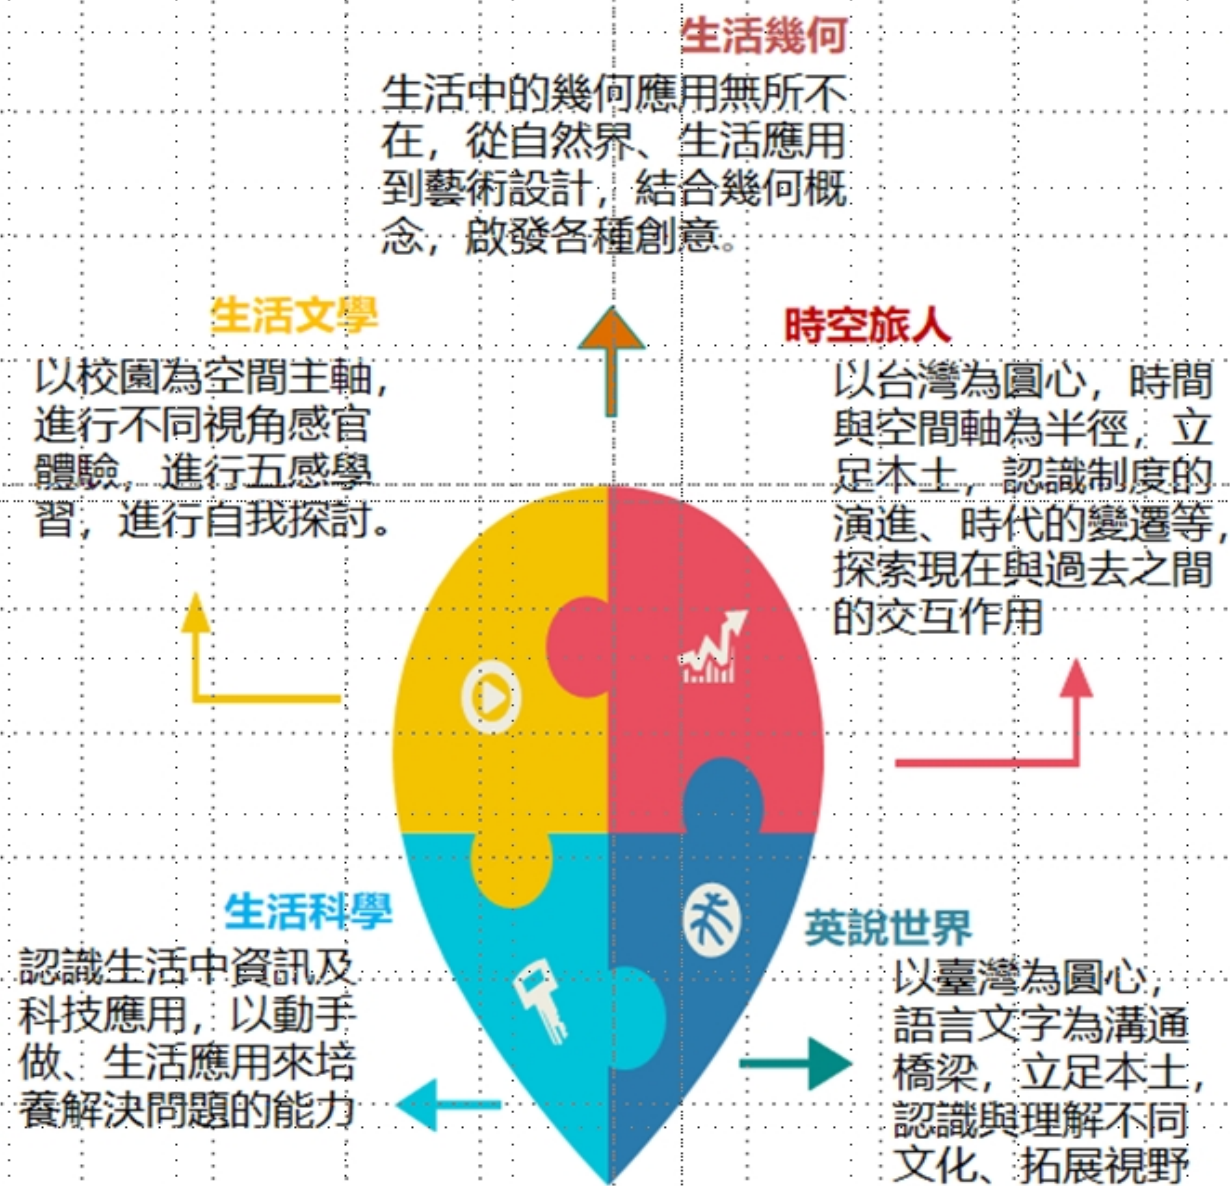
生活幾何

生活中的幾何應用無所不在，從自然界、生活應用到藝術設計，結合幾何概念，啟發各種創意。

生活文學

以校園為空間主軸，進行不同視角感官體驗，進行五感學習，進行自我探討。

時空旅人

以台灣為圓心，時間與空間軸為半徑，立足本土，認識制度的演進、時代的變遷等，探索現在與過去之間的交互作用

生活科學

認識生活中資訊及科技應用，以動手做、生活應用來培養解決問題的能力

英說世界

以臺灣為圓心，語言文字為溝通橋梁，立足本土，認識與理解不同文化、拓展視野